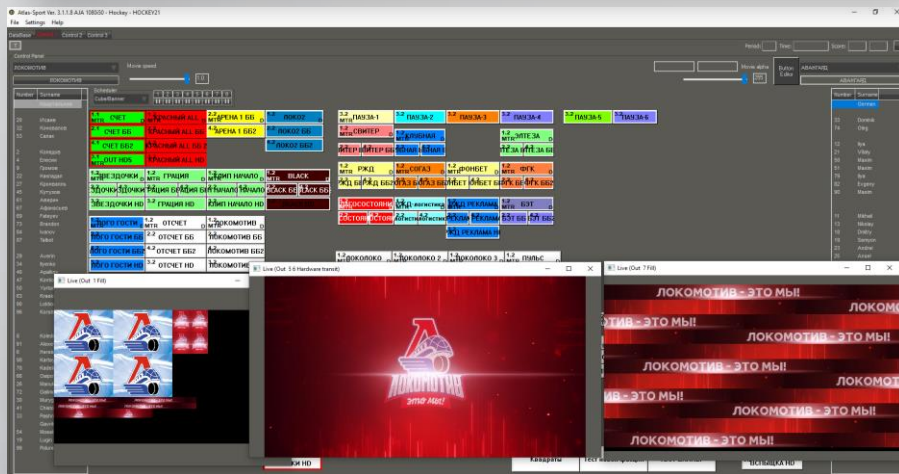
Atlas-Sport Ver. 3.1.1.0 AJA 1080i50 - Hockey - HOCKEY21
File Settings Help
DataBase Control 2 Control 3
Control Panel
ЛОКОМОТИВ
ЛОКОМОТИВ
Movie speed
Scheduler
CubeBanner
Movie alpha
Button Editor
АВАНГАРД
АВАНГАРД
Number Surname
Number Surname
СЧЕТ
КРАСНЫЙ ALL
АРЕНА 1 ББ
ЛОГО2
СЧЕТ ББ
КРАСНЫЙ ALL ББ
АРЕНА 1 ББ2
ЛОГО2 ББ
СЧЕТ ББ2
КРАСНЫЙ ALL ББ2
ЛОГО2 ББ
OUT HD5
КРАСНЫЙ ALL HD
ПАУЗА-1
ПАУЗА-2
ПАУЗА-3
ПАУЗА-4
ПАУЗА-5
ПАУЗА-6
СВИТЕР
КРУЗНАЙ
ЗЕТА
РЖД
СОГАЗ
ФОНБЕТ
ФГК
ЗВЕЗДОЧКИ
ГРАЦИЯ
ЛИП НАЧАЛО
BLACK
BLACK ББ
ГРАЦИЯ HD
ЛИП НАЧАЛО HD
ЛОГО ГОСТИ
ОТСЧЕТ
ЛОКОМОТИВ
ОТСЧЕТ ББ
ЛОКОМОТИВ ББ
ОТСЧЕТ ББ2
ЛОКОМОТИВ ББ2
ОТСЧЕТ HD
ЛОКОМОТИВ HD
ЛОКОМОТИВ
ЛОКОМОТИВ 2
ЛОКОМОТИВ 3
ПУЛЬС
РЕКЛАМА
БЭТ
Live (Out: 1 Fill)
Live (Out: 5 6 Hardware transit)
Live (Out: 7 Fill)
ЛОКОМОТИВ
ЭТО МЫ!
ЛОКОМОТИВ - ЭТО МЫ!
ТИВ - ЭТО МЫ!
ЛОКОМОТИВ - ЭТО МЫ!
ЛОКОМОТИВ - ЭТО МЫ!
ОТИВ - ЭТО МЫ!
ЛОКОМОТИВ - ЭТО МЫ!
Квадраты
ВСПЫШКА HD